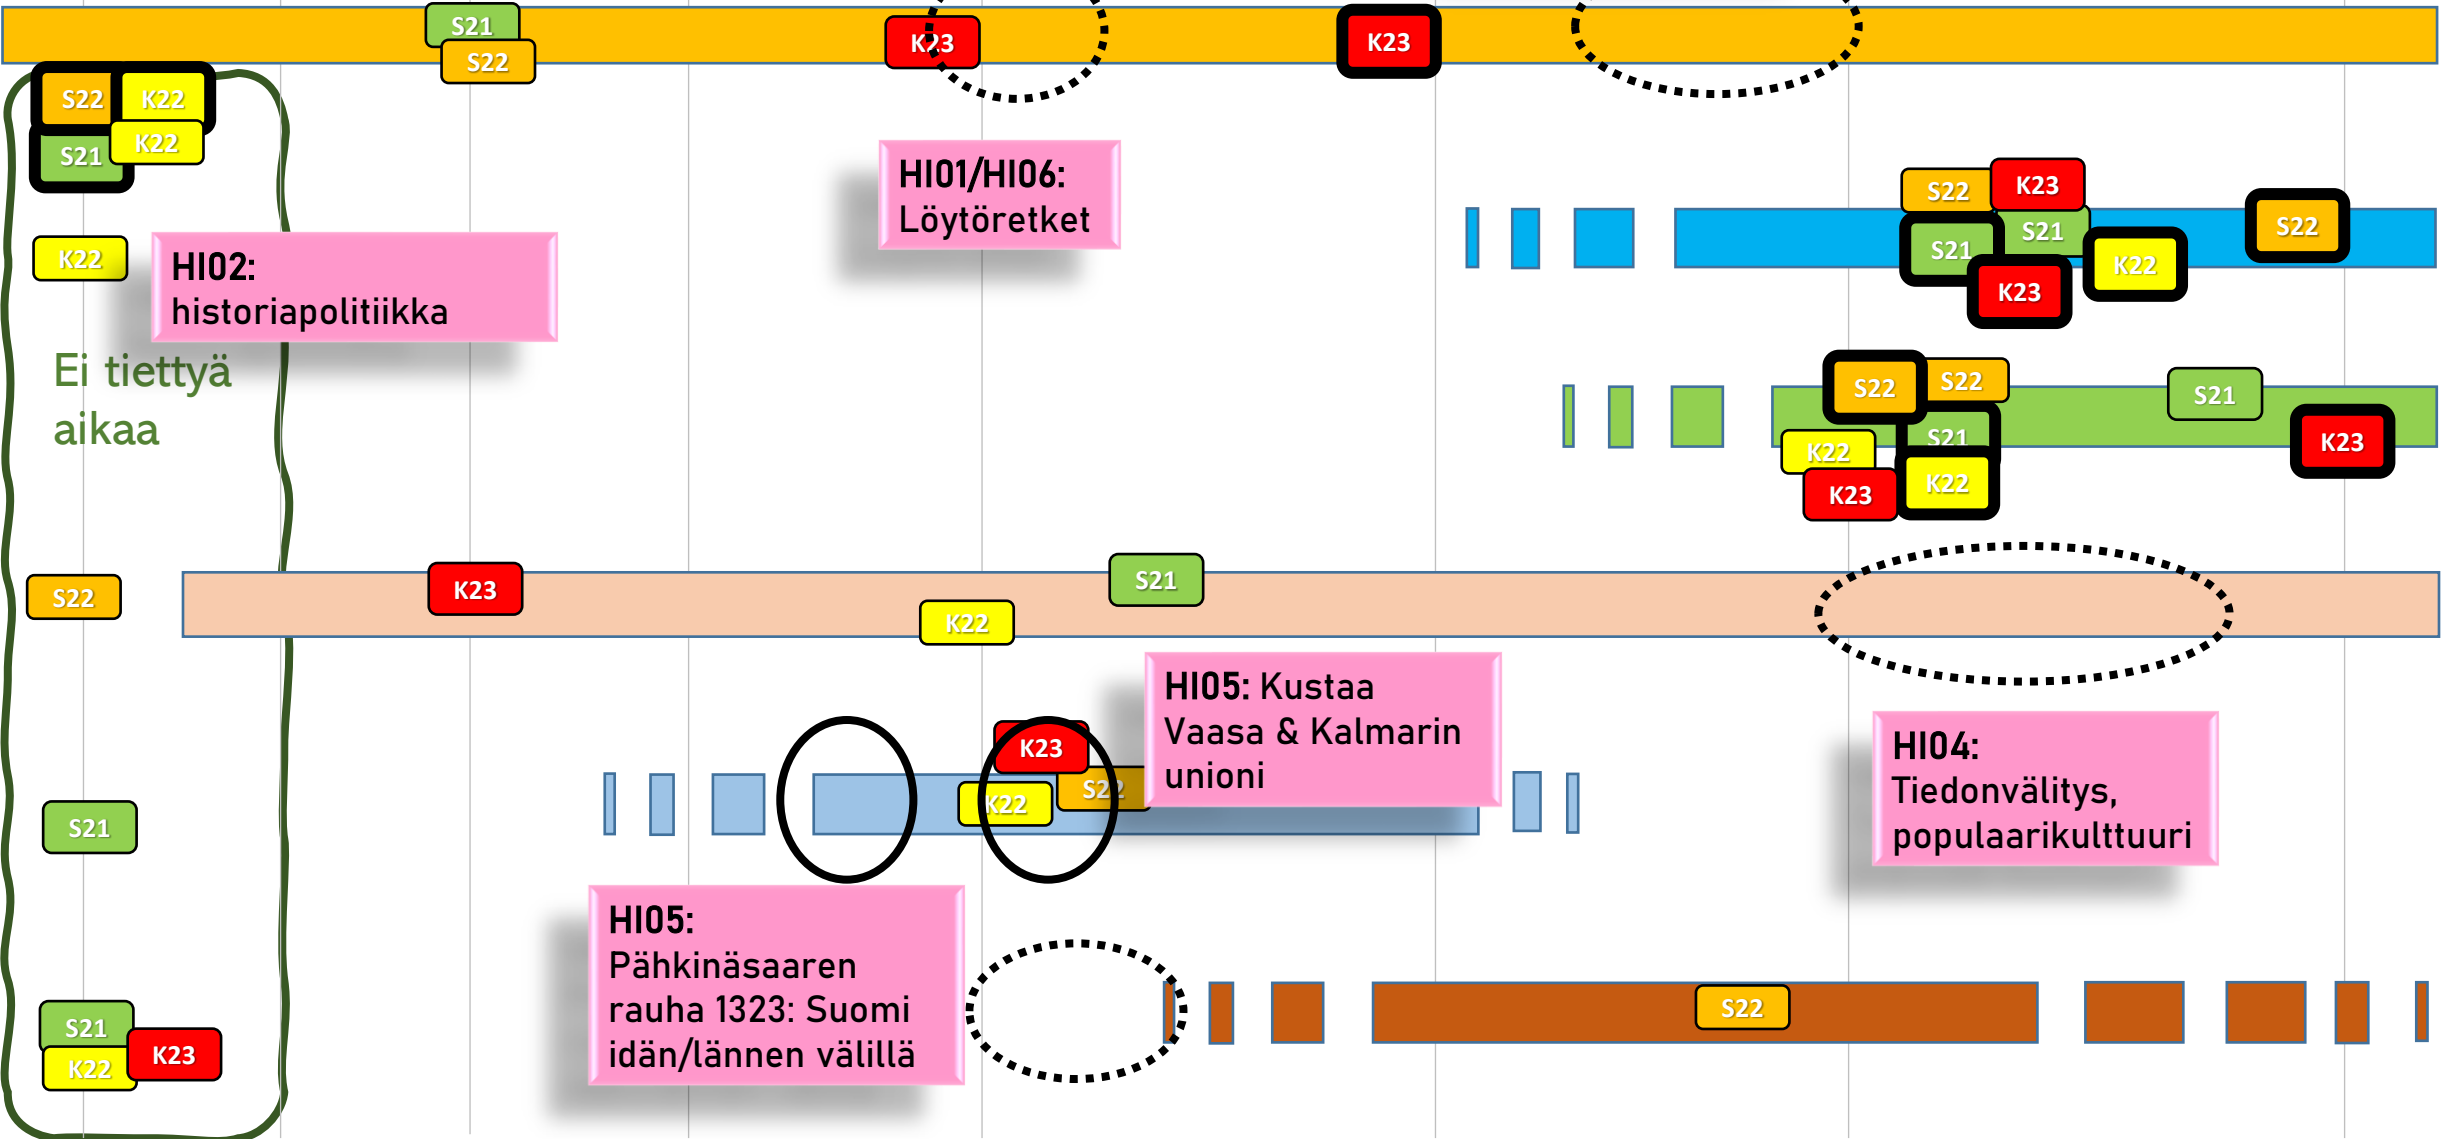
S21
S22
K23
K23
S22
K22
S21
K22
HI01/HI06:
Löytöretket
S22
K23
S21
S21
K22
S22
K23
K22
HI02:
historiapolitiikka
Ei tiettyä aikaa
S22
S22
S21
S21
K22
K23
K22
K23
S22
K23
S21
K22
HI05: Kustaa Vaasa & Kalmarin unioni
K23
K22
S22
HI04:
Tiedonvälitys, populaarikulttuuri
S21
HI05:
Pähkinäsaaren rauha 1323: Suomi idän/lännen välillä
S22
S21
K22
K23